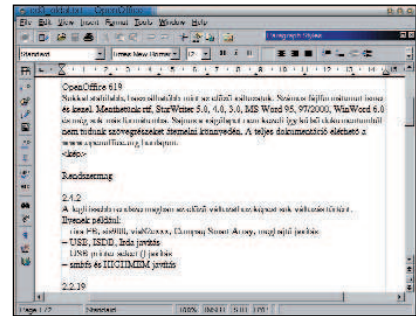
OpenOffice
File Edit View Insert Format Tools Window Help
Standard
Times New Roman
12

OpenOffice 619
Sokkal stabilabb, mint az előző változatok. Számos fájlformátumot ismer és kezel. Menthetünk rtf, StarWriter 5.0, 4.0, 3.0, MS Word 95, 97/2000, WinWord 6.0 és más formátumokba. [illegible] nem tudunk szövegrészeket átemelni könnyedén. A teljes dokumentáció elérhető a www.openoffice.org honlapon.
<kép>

Rendszerműg

2.1.2
A legfrissebb verzióban megtörtént az előző változatokhoz képest sok változtatás.
Például:
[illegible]
– USD, ISDD, Írás javítás
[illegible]
– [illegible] és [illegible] javítás

2.2.19

Page 1 / 2 Standard 100%